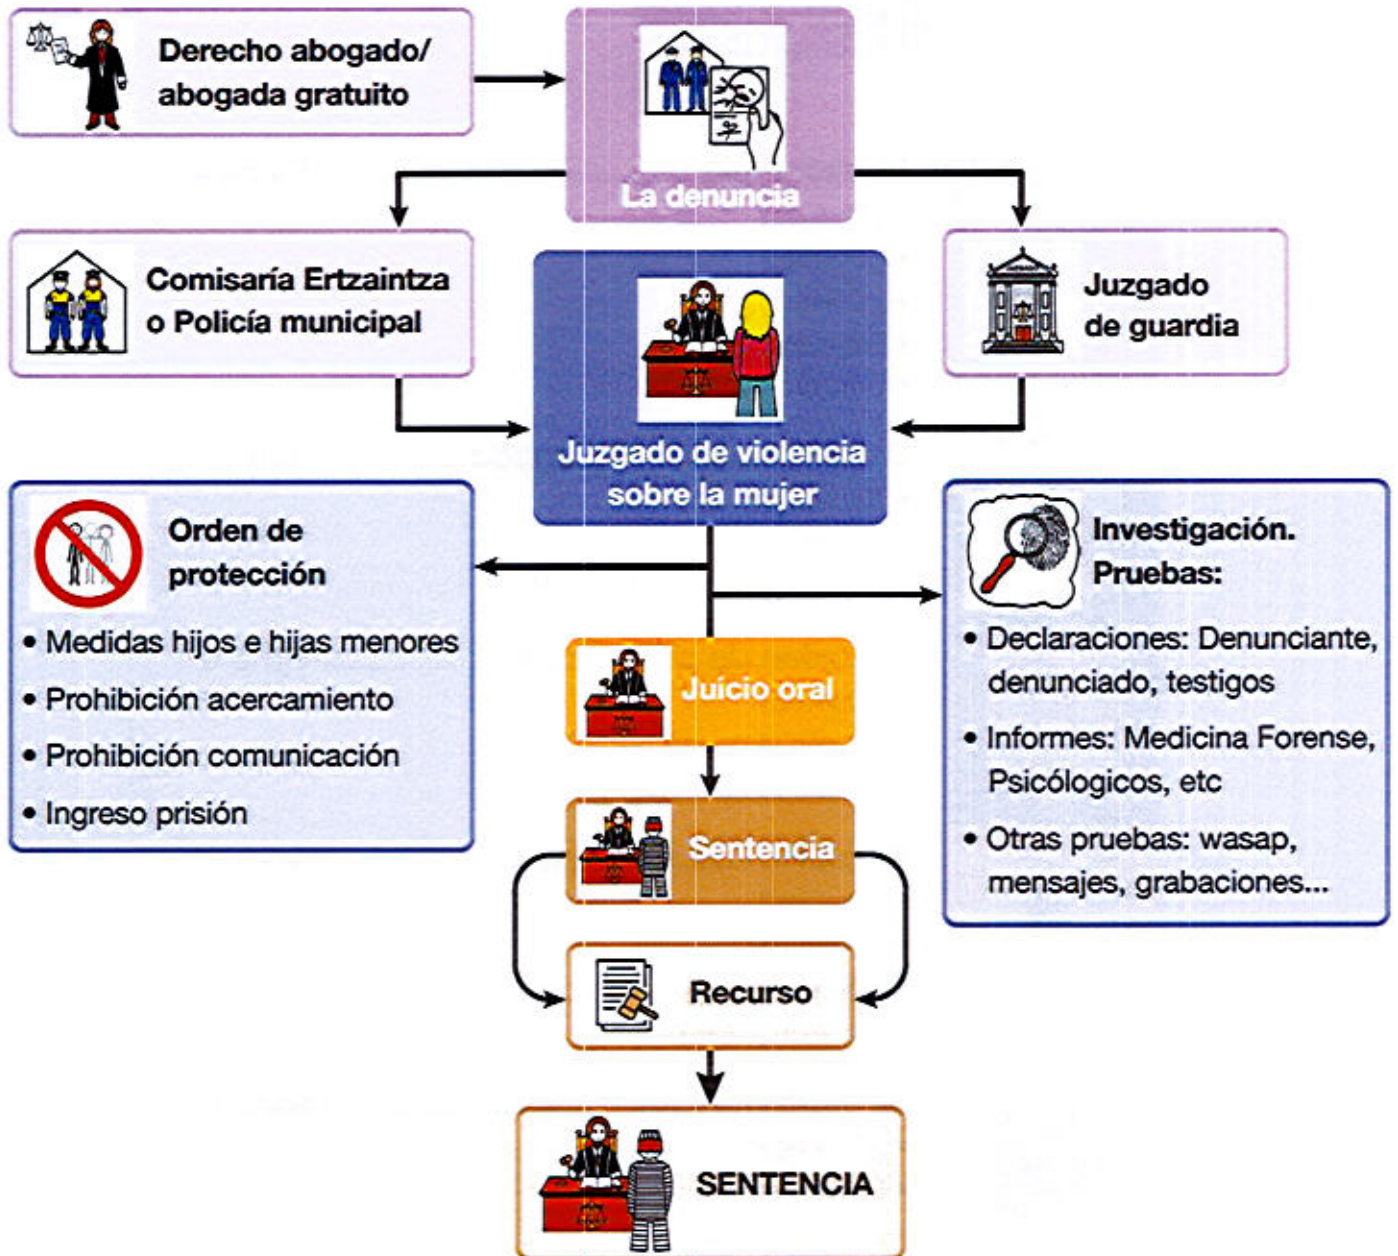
Derecho abogado/ abogada gratuito

La denuncia

Comisaría Ertzaintza o Policía municipal

Juzgado de guardia

Juzgado de violencia sobre la mujer

Orden de protección

• Medidas hijos e hijas menores
• Prohibición acercamiento
• Prohibición comunicación
• Ingreso prisión

Investigación. Pruebas:

• Declaraciones: Denunciante, denunciado, testigos
• Informes: Medicina Forense, Psicológicos, etc
• Otras pruebas: wasap, mensajes, grabaciones...

Juicio oral

Sentencia

Recurso

SENTENCIA